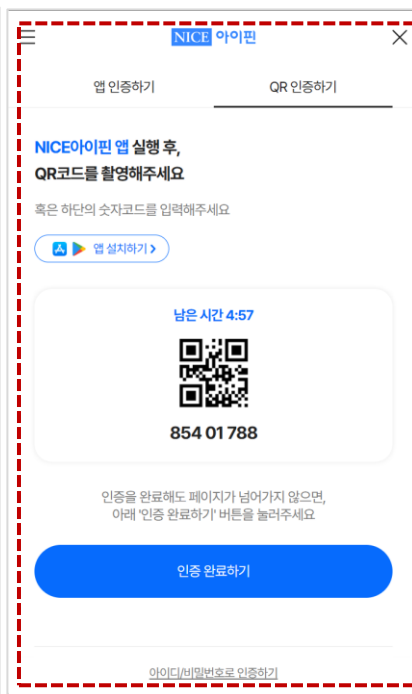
NICE 아이핀

앱 인증하기

QR 인증하기

NICE아이핀 앱 실행 후,
QR코드를 촬영해주세요

혹은 하단의 숫자코드를 입력해주세요

앱 설치하기 >

남은 시간 4:57

854 01 788

인증을 완료해도 페이지가 넘어가지 않으면,
아래 '인증 완료하기' 버튼을 눌러주세요

인증 완료하기

아이디/비밀번호로 인증하기